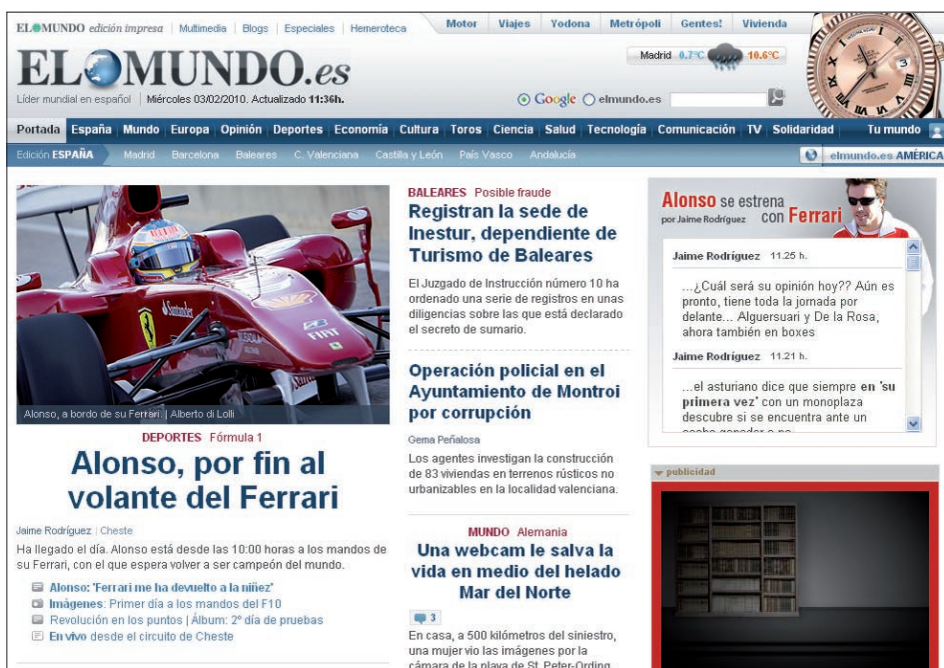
ELMUNDO edición impresa | Multimedia | Blogs | Especiales | Hemeroteca

Motor | Viajes | Yodona | Metrópoli | Gentes! | Vivienda

ELMUNDO.es

Líder mundial en español | Miércoles 03/02/2010. Actualizado 11:36h.

Madrid 0.7°C 10.6°C

Google elmundo.es

Portada | España | Mundo | Europa | Opinión | Deportes | Economía | Cultura | Toros | Ciencia | Salud | Tecnología | Comunicación | TV | Solidaridad | Tu mundo

Edición ESPAÑA | Madrid | Barcelona | Baleares | C. Valenciana | Castilla y León | País Vasco | Andalucía

elmundo.es AMÉRICA

Alonso, a bordo de su Ferrari. | Alberto di Lolli

DEPORTES Fórmula 1

Alonso, por fin al volante del Ferrari

Jaime Rodríguez | Cheste

Ha llegado el día. Alonso está desde las 10:00 horas a los mandos de su Ferrari, con el que espera volver a ser campeón del mundo.

Alonso: 'Ferrari me ha devuelto a la niñez'
Imágenes: Primer día a los mandos del F10
Revolución en los puntos | Álbum: 2º día de pruebas
En vivo desde el circuito de Cheste

BALEARES Posible fraude

Registran la sede de Inestur, dependiente de Turismo de Baleares

El Juzgado de Instrucción número 10 ha ordenado una serie de registros en unas diligencias sobre las que está declarado el secreto de sumario.

Operación policial en el Ayuntamiento de Montroi por corrupción

Gema Peñalosa

Los agentes investigan la construcción de 83 viviendas en terrenos rústicos no urbanizables en la localidad valenciana.

MUNDO Alemania

Una webcam le salva la vida en medio del helado Mar del Norte

3

En casa, a 500 kilómetros del siniestro, una mujer vio las imágenes por la cámara de la playa de St. Peter-Ording

Alonso se estrena con Ferrari
por Jaime Rodríguez

Jaime Rodríguez 11.25 h.

...¿Cuál será su opinión hoy?? Aún es pronto, tiene toda la jornada por delante... Alguersuari y De la Rosa, ahora también en boxes

Jaime Rodríguez 11.21 h.

...el asturiano dice que siempre en 'su primera vez' con un monoplaza descubre si se encuentra ante un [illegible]

publicidad